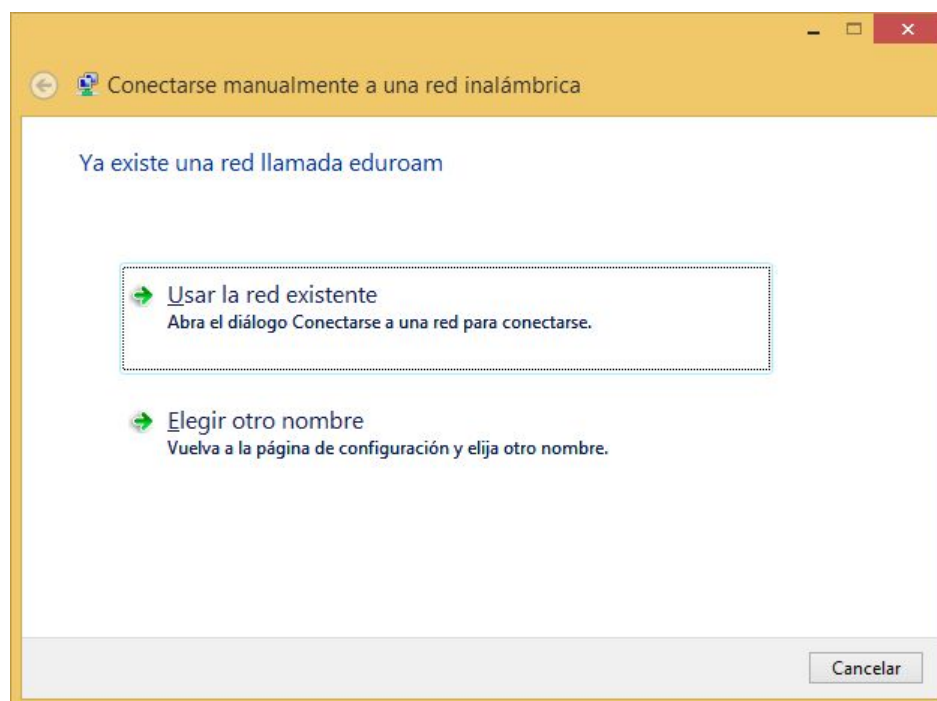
Conectarse manualmente a una red inalámbrica

Ya existe una red llamada eduroam

Usar la red existente
Abra el diálogo Conectarse a una red para conectarse.

Elegir otro nombre
Vuelva a la página de configuración y elija otro nombre.

Cancelar